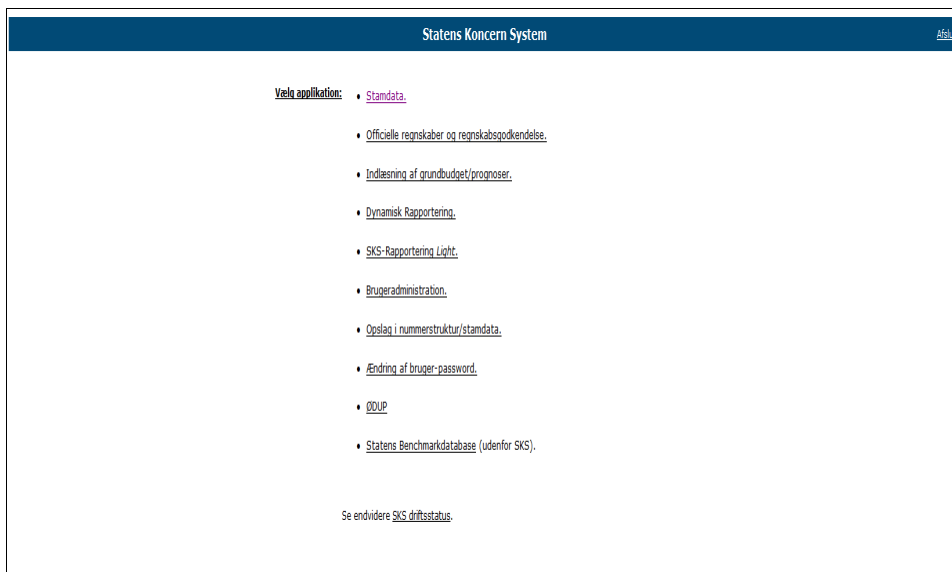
Statens Koncern System

Afslu

Vælg applikation:

- Stamdata.
- Officielle regnskaber og regnskabsgodkendelse.
- Indlæsning af grundbudget/prognoser.
- Dynamisk Rapportering.
- SKS-Rapportering *Light*.
- Brugeradministration.
- Opslag i nummerstruktur/stamdata.
- Ændring af bruger-password.
- ØDUP
- Statens Benchmarkdatabase (udenfor SKS).

Se endvidere SKS driftsstatus.